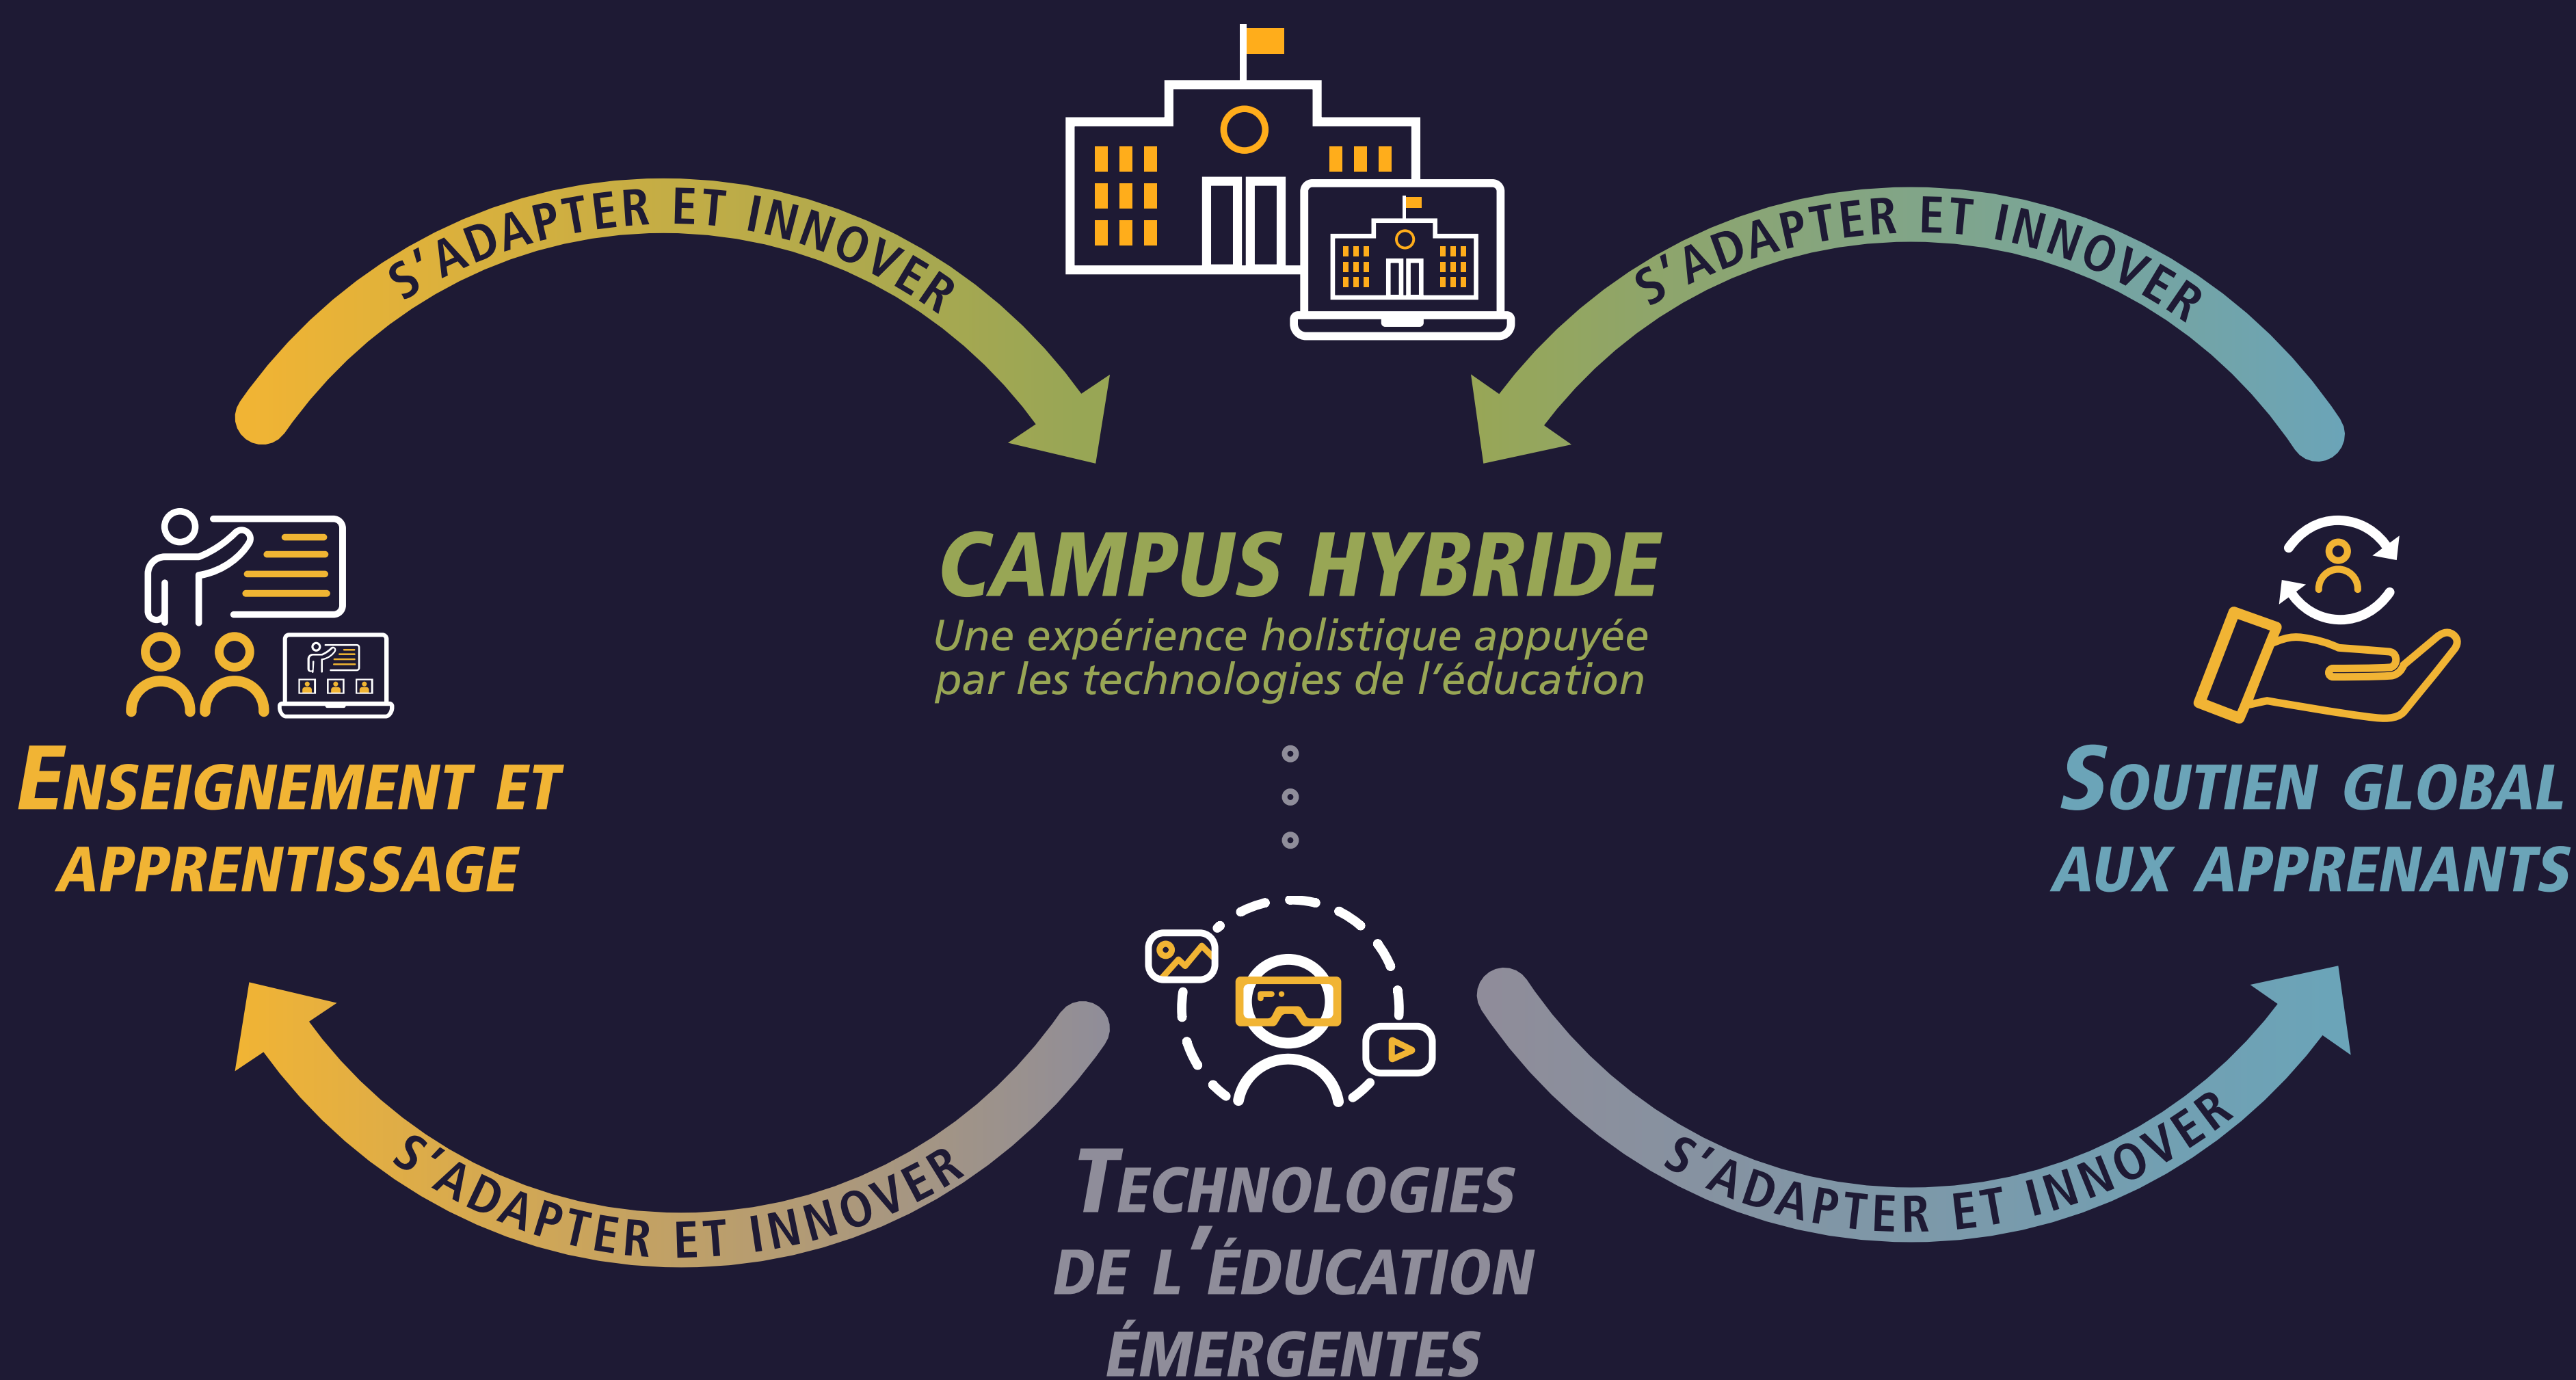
S'ADAPTER ET INNOVER

S'ADAPTER ET INNOVER

CAMPUS HYBRIDE
Une expérience holistique appuyée par les technologies de l'éducation

ENSEIGNEMENT ET APPRENTISSAGE

SOUTIEN GLOBAL AUX APPRENANTS

S'ADAPTER ET INNOVER

TECHNOLOGIES DE L'ÉDUCATION ÉMERGENTES

S'ADAPTER ET INNOVER